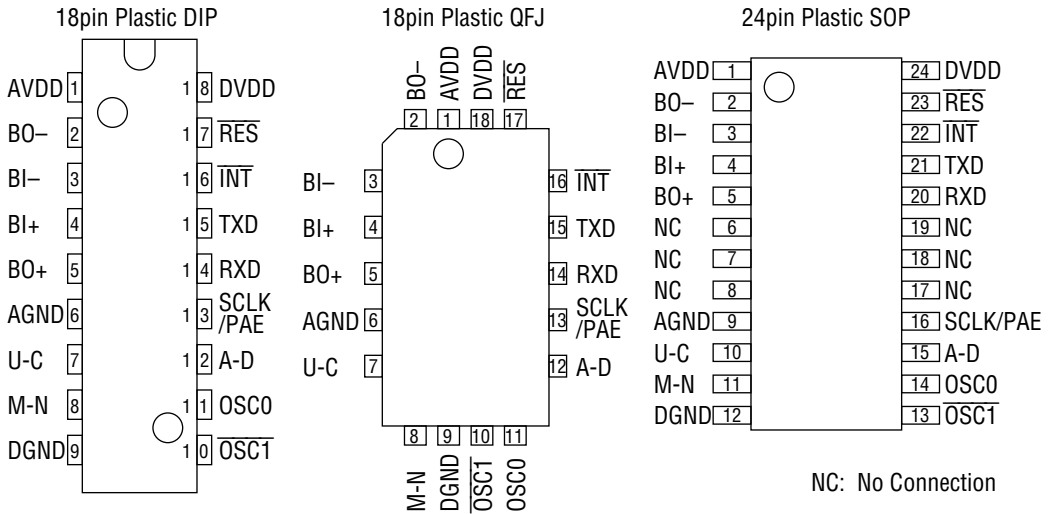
18pin Plastic DIP

AVDD 1
BO– 2
BI– 3
BI+ 4
BO+ 5
AGND 6
U-C 7
M-N 8
DGND 9

18 DVDD
17 $\overline{RES}$
16 $\overline{INT}$
15 TXD
14 RXD
13 SCLK /PAE
12 A-D
11 OSC0
10 $\overline{OSC1}$

18pin Plastic QFJ

BO– 2
AVDD 1
DVDD 18
$\overline{RES}$ 17

BI– 3
BI+ 4
BO+ 5
AGND 6
U-C 7

16 $\overline{INT}$
15 TXD
14 RXD
13 SCLK /PAE
12 A-D

8 M-N
9 DGND
10 $\overline{OSC1}$
11 OSC0

24pin Plastic SOP

AVDD 1
BO– 2
BI– 3
BI+ 4
BO+ 5
NC 6
NC 7
NC 8
AGND 9
U-C 10
M-N 11
DGND 12

24 DVDD
23 $\overline{RES}$
22 $\overline{INT}$
21 TXD
20 RXD
19 NC
18 NC
17 NC
16 SCLK/PAE
15 A-D
14 OSC0
13 $\overline{OSC1}$

NC: No Connection